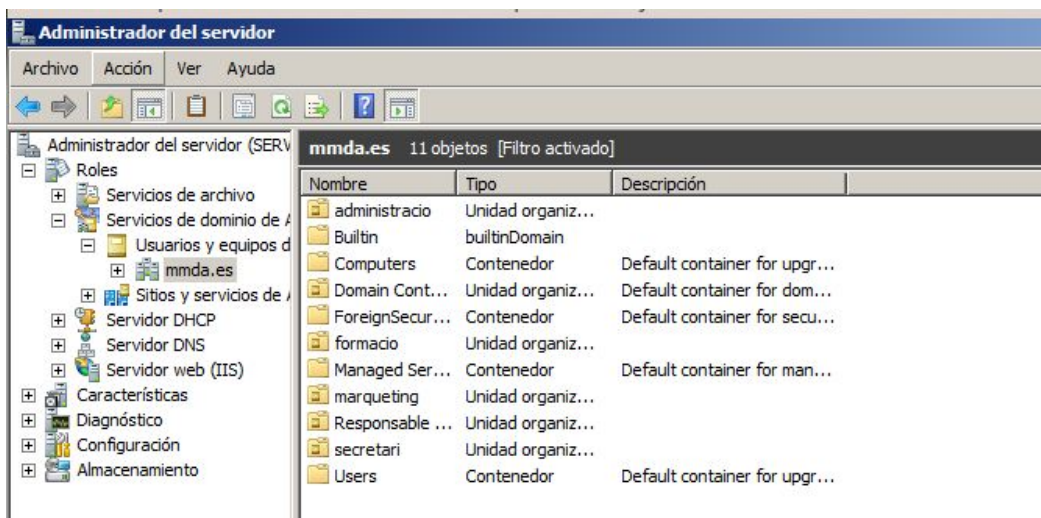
Administrador del servidor

Archivo Acción Ver Ayuda

Administrador del servidor (SERV
Roles
Servicios de archivo
Servicios de dominio de A
Usuarios y equipos d
mmda.es
Sitios y servicios de A
Servidor DHCP
Servidor DNS
Servidor web (IIS)
Características
Diagnóstico
Configuración
Almacenamiento

mmda.es 11 objetos [Filtro activado]

| Nombre | Tipo | Descripción |
|---|---|---|
| administracio | Unidad organiz... | |
| Builtin | builtinDomain | |
| Computers | Contenedor | Default container for upgr... |
| Domain Cont... | Unidad organiz... | Default container for dom... |
| ForeignSecur... | Contenedor | Default container for secu... |
| formacio | Unidad organiz... | |
| Managed Ser... | Contenedor | Default container for man... |
| marqueting | Unidad organiz... | |
| Responsable ... | Unidad organiz... | |
| secretari | Unidad organiz... | |
| Users | Contenedor | Default container for upgr... |